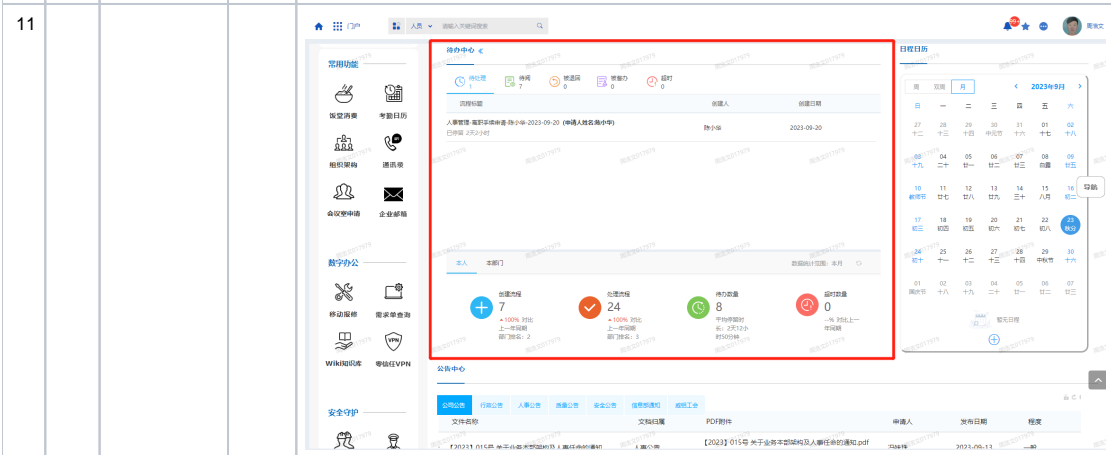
11

门户 人员 请输入关键词搜索

周涤文

常用功能

饭堂消费 考勤日历

组织架构 通讯录

会议室申请 企业邮箱

数字办公

移动报修 需求单查询

Wiki知识库 零信任VPN

安全守护

待办中心

| 待处理 1 | 待阅 7 | 被退回 0 | 零星办 0 | 超时 0 |
|---|---|---|---|---|

| 流程标题 | 创建人 | 创建日期 |
|---|---|---|
| 人事管理-离职手续申请-陈小燊-2023-09-20（申请人姓名:陈小燊） 已停留 2天3小时 | 陈小燊 | 2023-09-20 |

本人 本部门 数据统计范围: 本月

创建流程 7 ▲100% 对比上一年同期 部门排名: 2

处理流程 24 ▲100% 对比上一年同期 部门排名: 3

待办数量 8 平均停留时长: 2天12小时50分钟

超时数量 0 -% 对比上一年同期

日程日历

周 双周 月 < 2023年9月 >

| 日 | 一 | 二 | 三 | 四 | 五 | 六 |
|---|---|---|---|---|---|---|
| 27 十二 | 28 十三 | 29 十四 | 30 中元节 | 31 十六 | 01 十七 | 02 十八 |
| 03 十九 | 04 二十 | 05 廿一 | 06 廿二 | 07 廿三 | 08 白露 | 09 廿五 |
| 10 教师节 | 11 廿七 | 12 廿八 | 13 廿九 | 14 三十 | 15 八月 | 16 初二 |
| 17 初三 | 18 初四 | 19 初五 | 20 初六 | 21 初七 | 22 初八 | 23 秋分 |
| 24 初十 | 25 十一 | 26 十二 | 27 十三 | 28 十四 | 29 中秋节 | 30 十六 |
| 01 国庆节 | 02 十八 | 03 十九 | 04 二十 | 05 廿一 | 06 廿二 | 07 廿三 |

暂无日程

导航

公告中心

公司公告 行政公告 人事公告 质量公告 安全公告 信息部通知 威技工会

| 文件名称 | 文档归属 | PDF附件 | 申请人 | 发布日期 | 程度 |
|---|---|---|---|---|---|
| 【2023】015号 关于业务本部架构及人事任命的通知 | 人事公告 | 【2023】015号 关于业务本部架构及人事任命的通知.pdf | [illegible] | 2023-09-13 | 一般 |